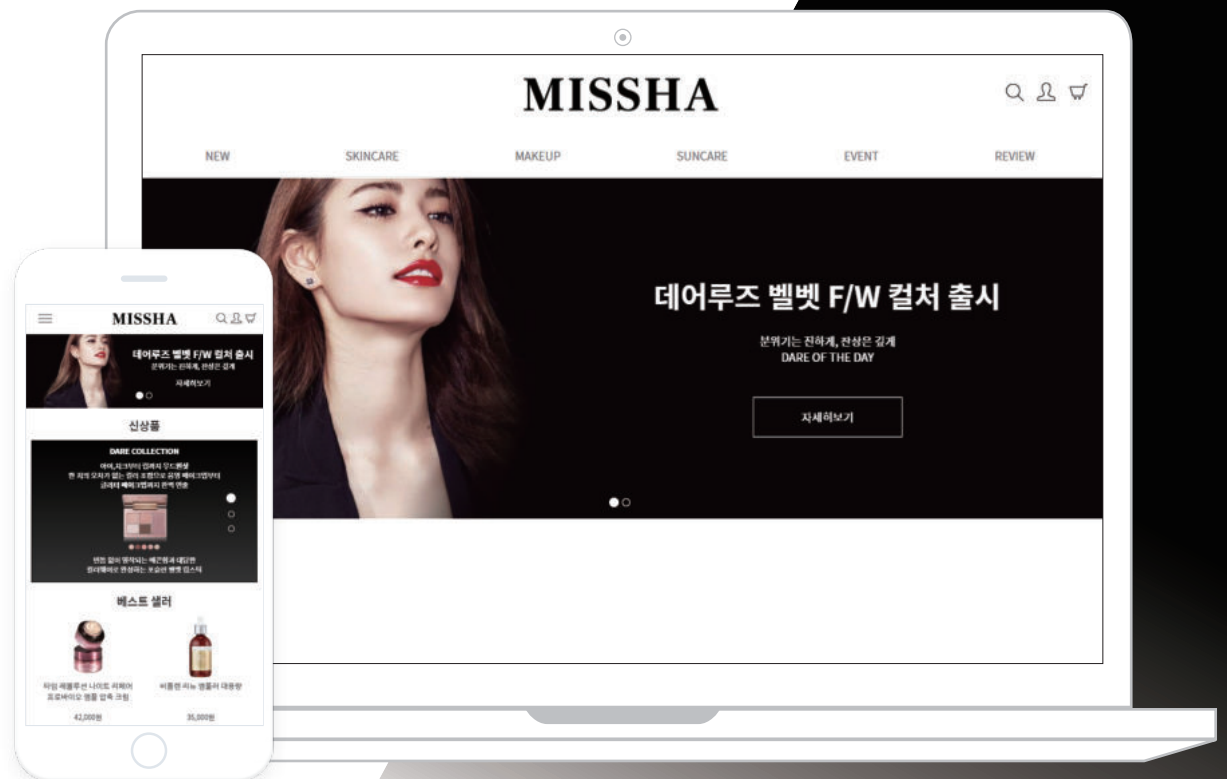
MISSHA

NEW SKINCARE MAKEUP SUNCARE EVENT REVIEW

데어루즈 벨벳 F/W 컬처 출시

분위기는 진하게, 잔상은 깊게
DARE OF THE DAY

자세히보기

MISSHA

데어루즈 벨벳 F/W 컬처 출시
분위기는 진하게, 잔상은 깊게

자세히보기

신상품

DARE COLLECTION
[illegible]
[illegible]
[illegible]

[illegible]
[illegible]

베스트 셀러

타임 레볼루션 나이트 리페어 프로바이오 앰플 압축 크림
42,000원

비폴렌 리뉴 앰플러 대용량
35,000원